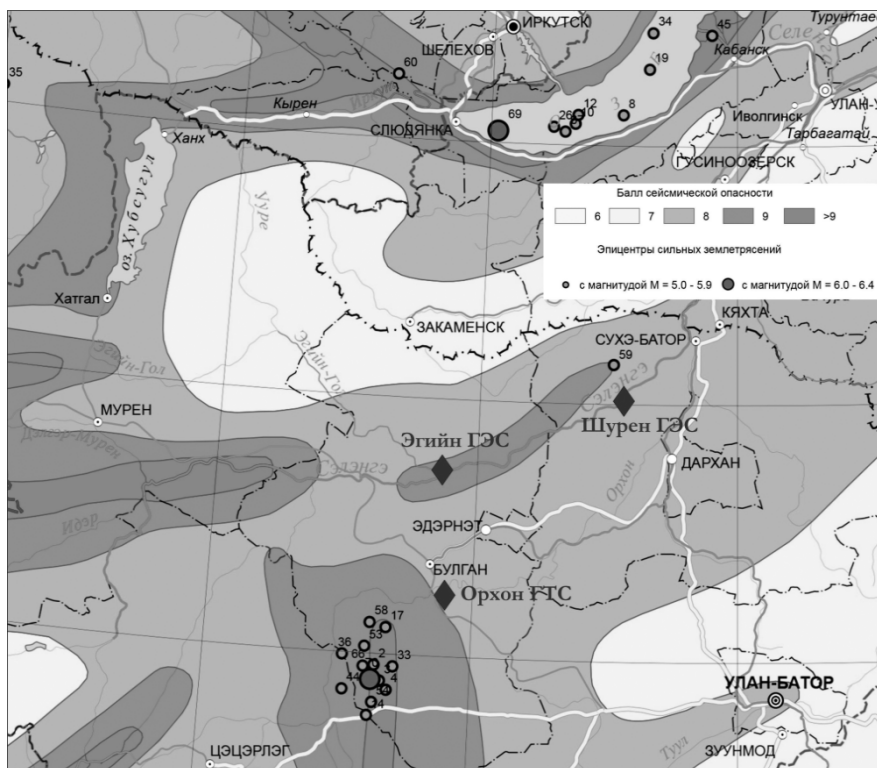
ИРКУТСК
Турунтаево
34
45
Селенга
Кабанск
ШЕЛЕХОВ
19
35
60
Кырен
Иркут
69
12
3
8
26
10
Иволгинск
УЛАН-УДЭ
Тарбагатай
СЛЮДЯНКА
Ханх
ГУСИНООЗЕРСК
оз. Хубсугул
Үүрэ
Балл сейсмической опасности
6
7
8
9
>9
Эпицентры сильных землетрясений
с магнитудой М = 5.0 - 5.9
с магнитудой М = 6.0 - 6.4
Хатгал
ЗАКАМЕНСК
КЯХТА
СУХЭ-БАТОР
59
Эгийн-Гол
Эгийн-Гол
МУРЕН
Дэлгэр-Мурен
Сэлэнгэ
Шурен ГЭС
Эгийн ГЭС
Орхон
ДАРХАН
Сэлэнгэ
Идэр
ЭДЭРНЭТ
БУЛГАН
Орхон ГТС
58
17
53
36
66
2
33
44
4
4
УЛАН-БАТОР
ЦЭЦЭРЛЭГ
Туул
ЗУУНМОД